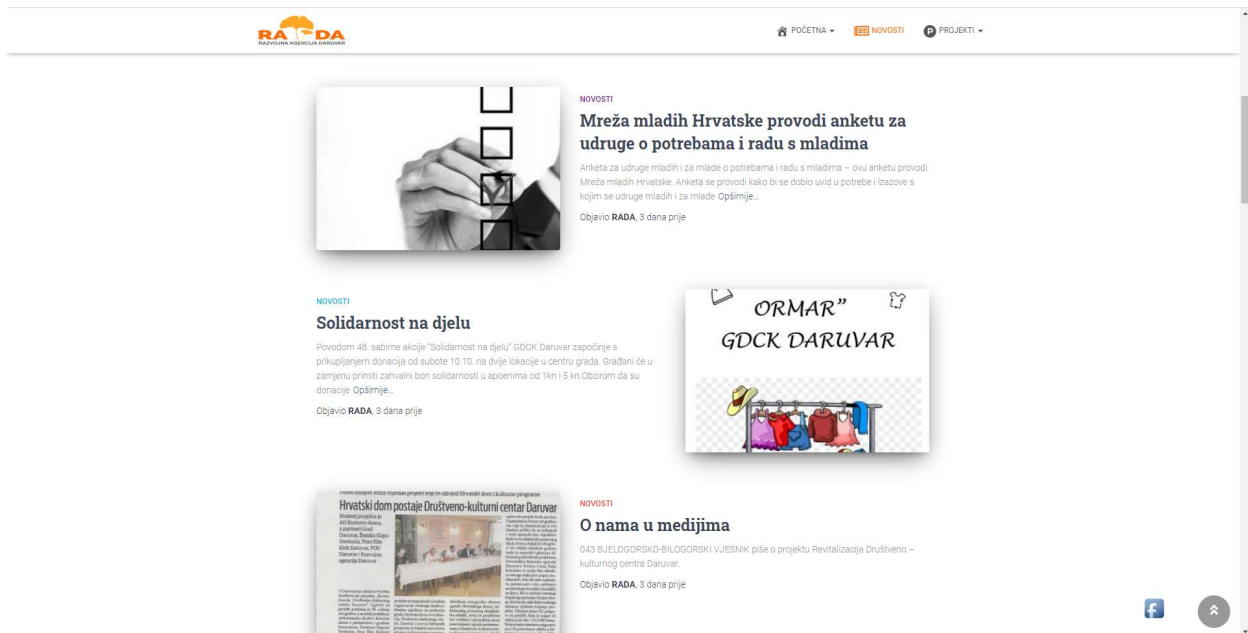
RADA
RAZVOJNA AGENCIJA DARUVAR

POČETNA ▾ NOVOSTI PROJEKTI ▾

NOVOSTI

Mreža mladih Hrvatske provodi anketu za udruge o potrebama i radu s mladima

Anketa za udruge mladih i za mlade o potrebama i radu s mladima – ovu anketu provodi Mreža mladih Hrvatske. Anketa se provodi kako bi se dobio uvid u potrebe i izazove s kojim se udruge mladih i za mlade Opširnije...

Objavio RADA, 3 dana prije

NOVOSTI

Solidarnost na djelu

Povodom 48. sabirne akcije "Solidarnost na djelu" GDCK Daruvar započinje s prikupljanjem donacija od subote 10.10. na dvije lokacije u centru grada. Građani će u zamjenu primiti zahvalni bon solidarnosti u apoenima od 1kn i 5 kn.Obzirom da su donacije Opširnije...

Objavio RADA, 3 dana prije

ORMAR"
GDCK DARUVAR

Hrvatski dom postaje Društveno-kulturni centar Daruvar

NOVOSTI

O nama u medijima

043 BJELOGORSKO-BILOGORSKI VJESNIK piše o projektu Revitalizacija Društveno – kulturnog centra Daruvar.

Objavio RADA, 3 dana prije